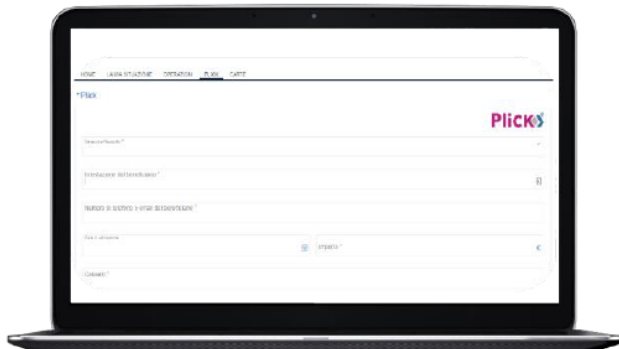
HOME LA MIA SITUAZIONE OPERATION PLICK CARTE

*Plick

Plick

Seleziona conto *

Intestazione del beneficiario *

Numero di telefono o email del beneficiario *

Data di esecuzione *

Importo *

Causale *